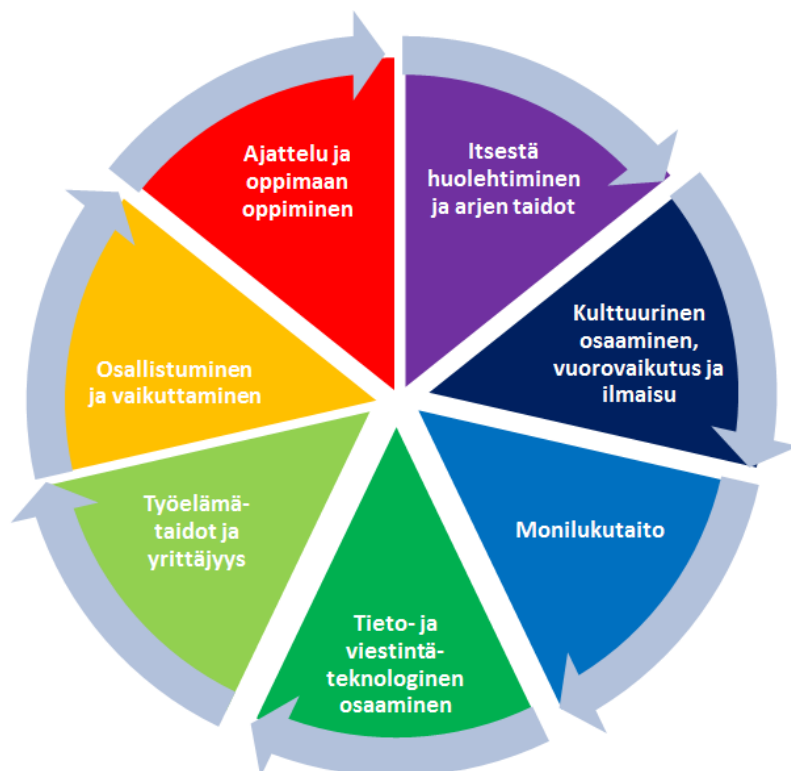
Ajattelu ja oppimaan oppiminen

Itsestä huolehtiminen ja arjen taidot

Kulttuurinen osaaminen, vuorovaikutus ja ilmaisu

Monilukutaito

Tieto- ja viestintäteknologinen osaaminen

Työelämätaidot ja yrittäjyys

Osallistuminen ja vaikuttaminen